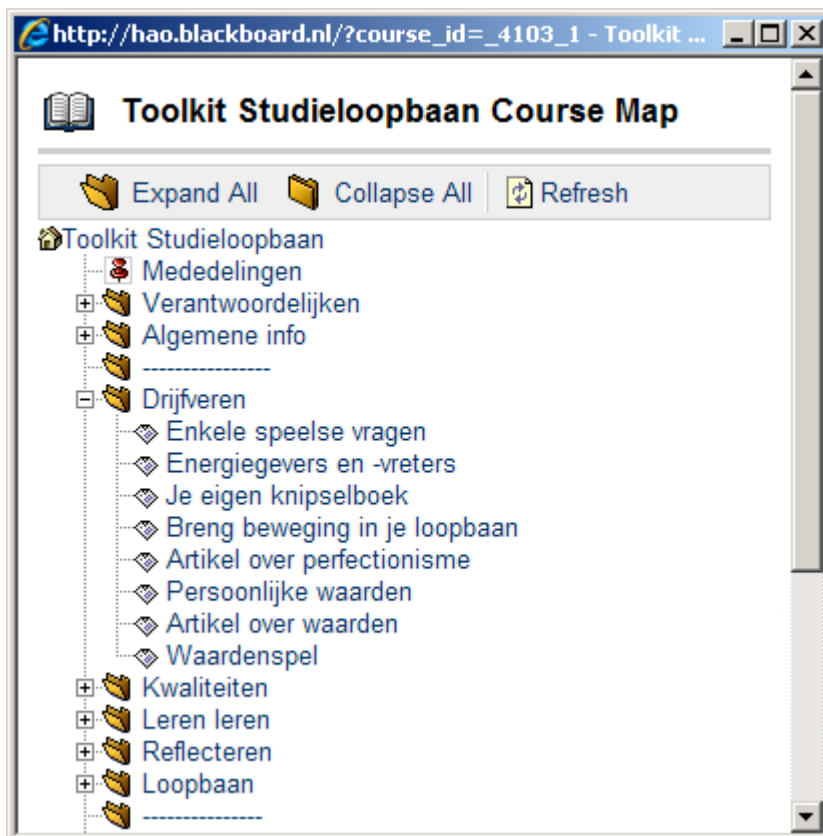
http://hao.blackboard.nl/?course_id=_4103_1 - Toolkit ...

Toolkit Studieloopbaan Course Map

Expand All Collapse All Refresh

Toolkit Studieloopbaan
Mededelingen
Verantwoordelijken
Algemene info
----------------
Drijfveren
Enkele speelse vragen
Energiegevers en -vreters
Je eigen knipselboek
Breng beweging in je loopbaan
Artikel over perfectionisme
Persoonlijke waarden
Artikel over waarden
Waardenspel
Kwaliteiten
Leren leren
Reflecteren
Loopbaan
----------------